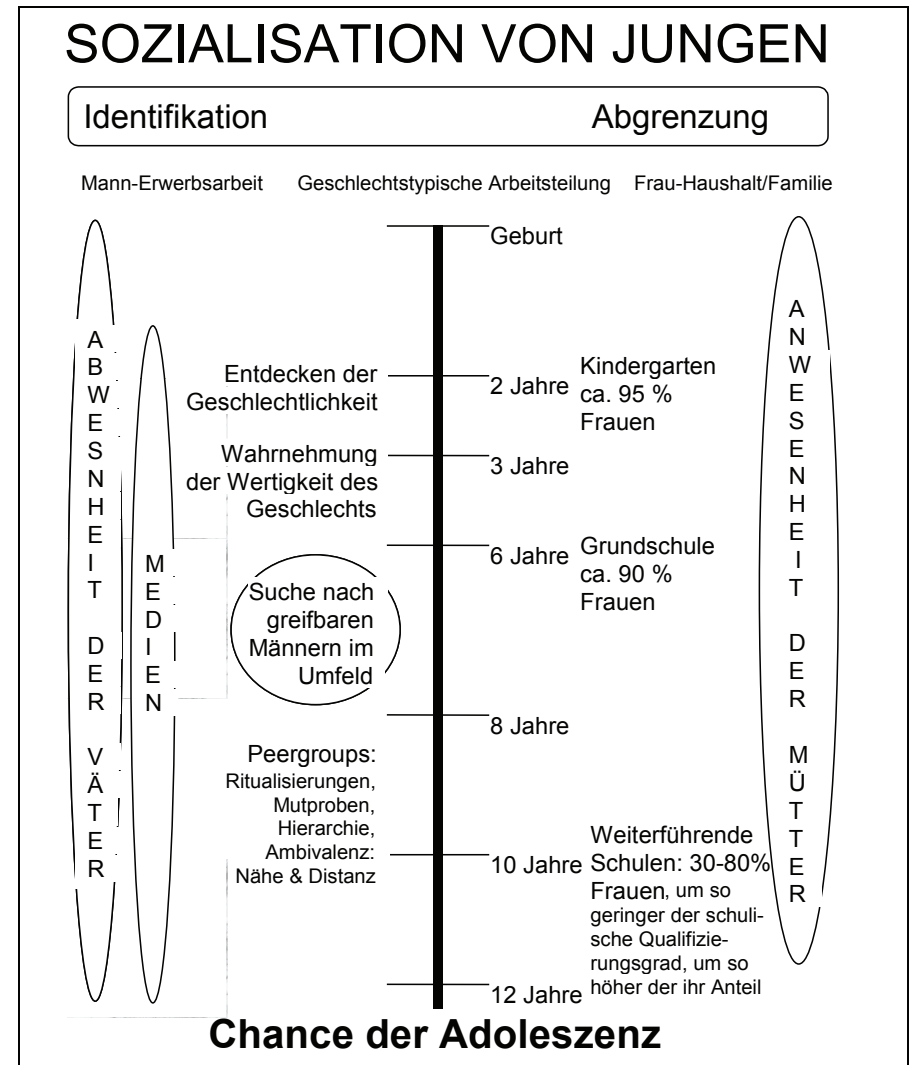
SOZIALISATION VON JUNGEN

Identifikation

Abgrenzung

Mann-Erwerbsarbeit

Geschlechtstypische Arbeitsteilung

Frau-Haushalt/Familie

A B W E S N H E I T D E R V Ä T E R

M E D I E N

Geburt

Entdecken der Geschlechtlichkeit

2 Jahre

Kindergarten ca. 95 % Frauen

Wahrnehmung der Wertigkeit des Geschlechts

3 Jahre

6 Jahre

Grundschule ca. 90 % Frauen

Suche nach greifbaren Männern im Umfeld

8 Jahre

Peergroups: Ritualisierungen, Mutproben, Hierarchie, Ambivalenz: Nähe & Distanz

10 Jahre

Weiterführende Schulen: 30-80% Frauen, um so geringer der schulische Qualifizierungsgrad, um so höher der ihr Anteil

12 Jahre

A N W E S E N H E I T D E R M Ü T T E R

Chance der Adoleszenz